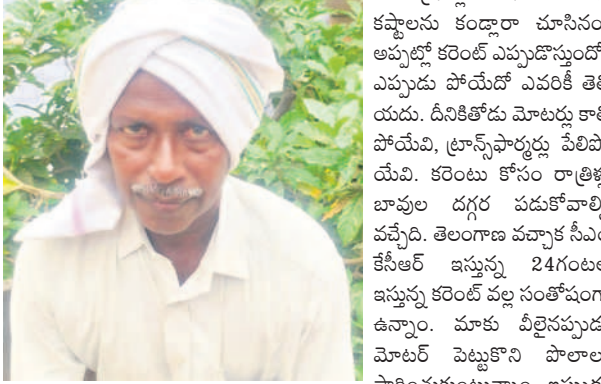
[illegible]
కష్టాలను కండ్లారా చూసినం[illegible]
అప్పట్లో కరెంట్ ఎప్పుడొస్తుందో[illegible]
ఎప్పుడు పోయేదో ఎవరికీ తెలి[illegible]
యదు. దీనికితోడు మోటర్లు కాలి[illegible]
పోయేవి, ట్రాన్స్‌ఫార్మర్లు పేలిపో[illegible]
యేవి. కరెంటు కోసం రాత్రిళ్లు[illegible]
బావుల దగ్గర పడుకోవాల్సి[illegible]
వచ్చేది. తెలంగాణ వచ్చాక సీఎం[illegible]
కేసీఆర్ ఇస్తున్న 24గంటల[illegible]
ఇస్తున్న కరెంట్ వల్ల సంతోషంగా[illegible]
ఉన్నాం. మాకు వీలైనప్పుడు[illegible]
మోటర్ పెట్టుకొని పొలాల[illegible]
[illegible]